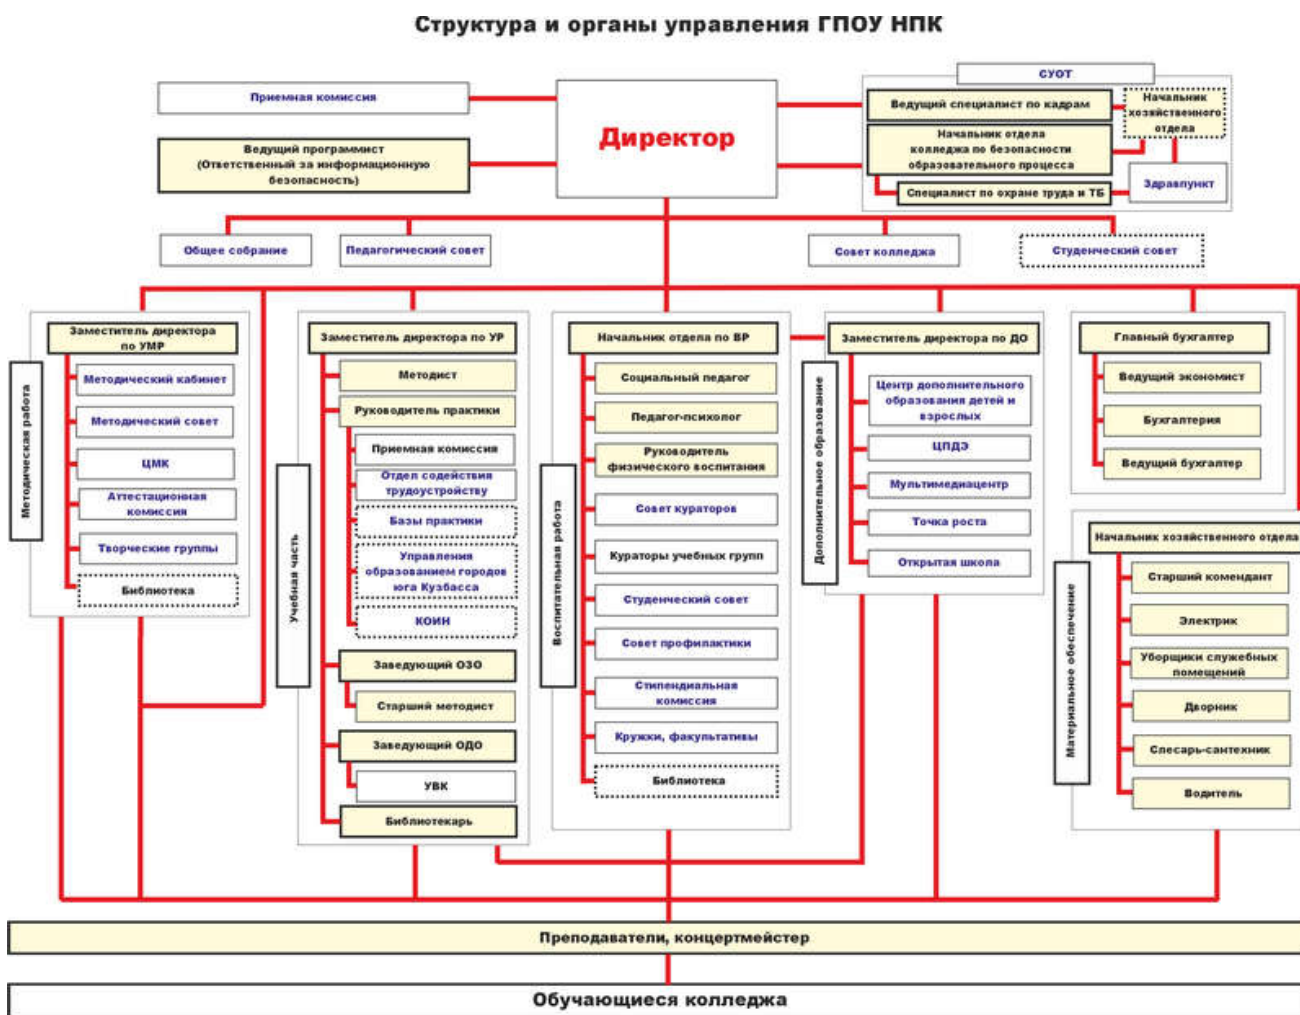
Структура и органы управления ГПОУ НПК

Приемная комиссия

Ведущий программист (Ответственный за информационную безопасность)

Директор

СУОТ

Ведущий специалист по кадрам

Начальник хозяйственного отдела

Начальник отдела колледжа по безопасности образовательного процесса

Специалист по охране труда и ТБ

Здравпункт

Общее собрание

Педагогический совет

Совет колледжа

Студенческий совет

Методическая работа

Заместитель директора по УМР

Методический кабинет

Методический совет

ЦМК

Аттестационная комиссия

Творческие группы

Библиотека

Учебная часть

Заместитель директора по УР

Методист

Руководитель практики

Приемная комиссия

Отдел содействия трудоустройству

Базы практики

Управления образованием городов юга Кузбасса

КОИН

Заведующий ОЗО

Старший методист

Заведующий ОДО

УВК

Библиотекарь

Воспитательная работа

Начальник отдела по ВР

Социальный педагог

Педагог-психолог

Руководитель физического воспитания

Совет кураторов

Кураторы учебных групп

Студенческий совет

Совет профилактики

Стипендиальная комиссия

Кружки, факультативы

Библиотека

Дополнительное образование

Заместитель директора по ДО

Центр дополнительного образования детей и взрослых

ЦПДЭ

Мультимедиацентр

Точка роста

Открытая школа

Главный бухгалтер

Ведущий экономист

Бухгалтерия

Ведущий бухгалтер

Материальное обеспечение

Начальник хозяйственного отдела

Старший комендант

Электрик

Уборщики служебных помещений

Дворник

Слесарь-сантехник

Водитель

Преподаватели, концертмейстер

Обучающиеся колледжа